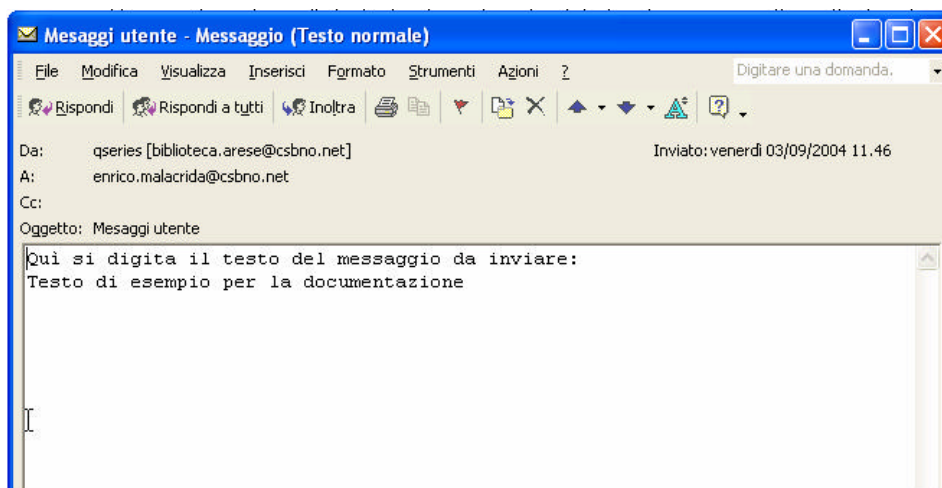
Mesaggi utente - Messaggio (Testo normale)

File Modifica Visualizza Inserisci Formato Strumenti Azioni ?

Digitare una domanda.

Rispondi Rispondi a tutti Inoltra

Da: qseries [biblioteca.arese@csbno.net]

Inviato: venerdì 03/09/2004 11.46

A: enrico.malacrida@csbno.net

Cc:

Oggetto: Mesaggi utente

Qui si digita il testo del messaggio da inviare:
Testo di esempio per la documentazione